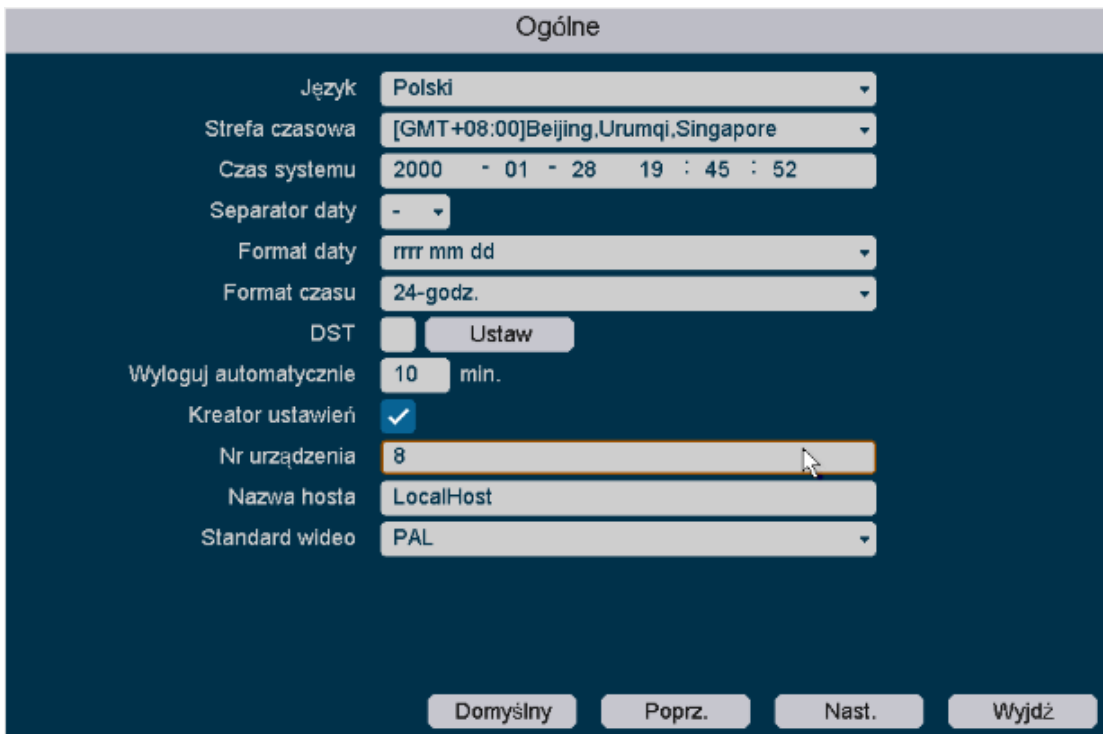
Ogólne

Język Polski

Strefa czasowa [GMT+08:00]Beijing,Urumqi,Singapore

Czas systemu 2000 - 01 - 28 19 : 45 : 52

Separator daty -

Format daty rrrr mm dd

Format czasu 24-godz.

DST Ustaw

Wyloguj automatycznie 10 min.

Kreator ustawień ✓

Nr urządzenia 8

Nazwa hosta LocalHost

Standard wideo PAL

Domyślny Poprz. Nast. Wyjdź